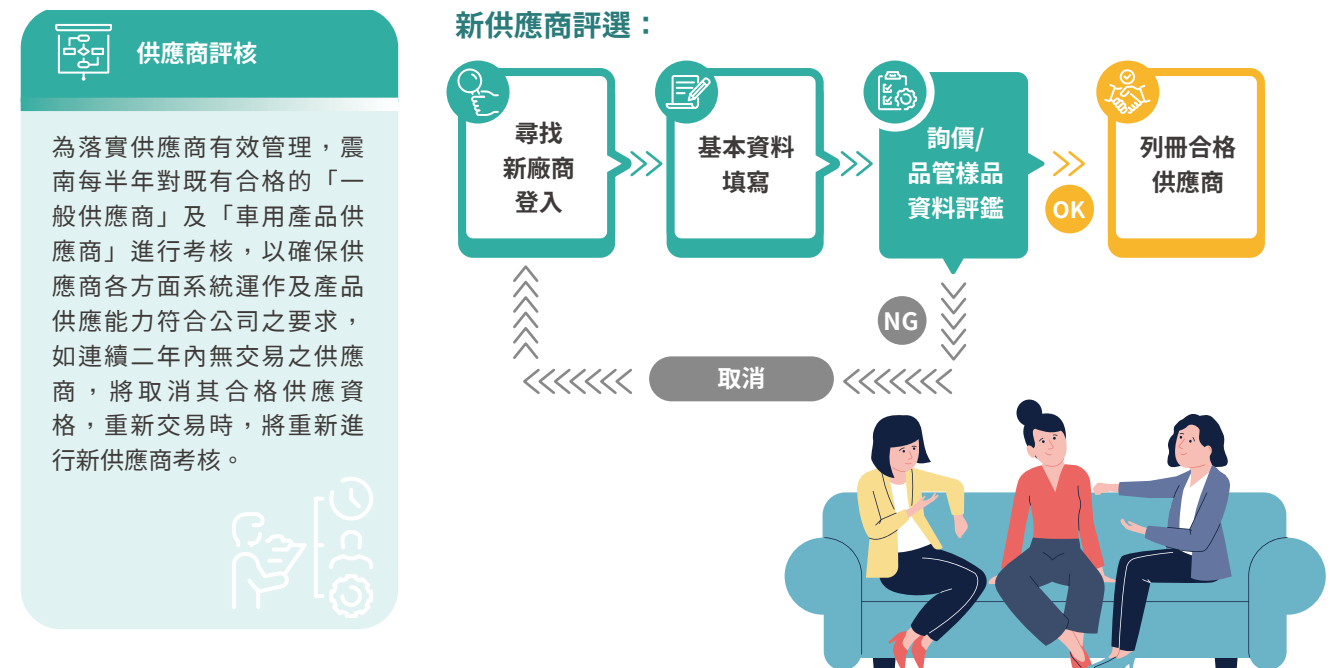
供應商評核

為落實供應商有效管理，震南每半年對既有合格的「一般供應商」及「車用產品供應商」進行考核，以確保供應商各方面系統運作及產品供應能力符合公司之要求，如連續二年內無交易之供應商，將取消其合格供應資格，重新交易時，將重新進行新供應商考核。

新供應商評選：

尋找新廠商登入

基本資料填寫

詢價/品管樣品資料評鑑

OK

列冊合格供應商

NG

取消